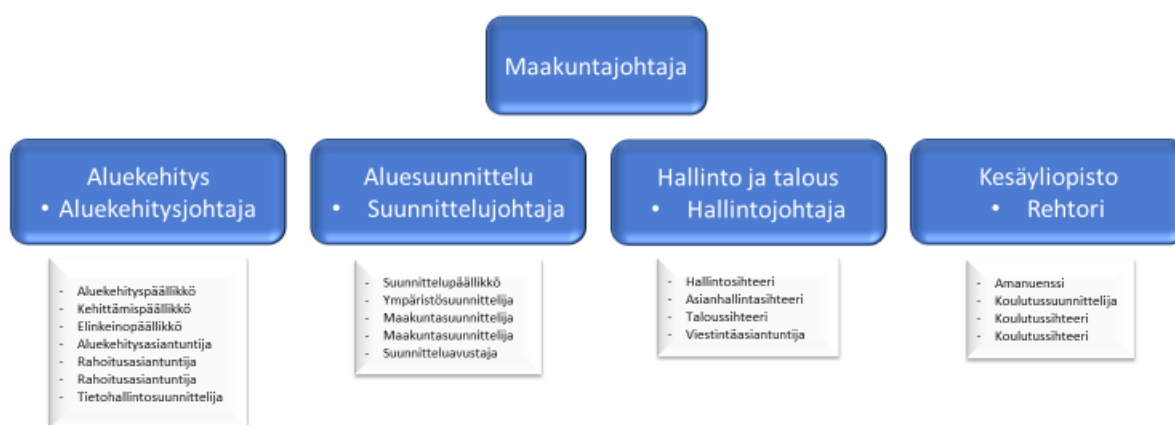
Maakuntajohtaja

Aluekehitys
• Aluekehitysjohtaja

- Aluekehityspäällikkö
- Kehittämispäällikkö
- Elinkeinopäällikkö
- Aluekehitysasiantuntija
- Rahoitusasiantuntija
- Rahoitusasiantuntija
- Tietohallintosuunnittelija

Aluesuunnittelu
• Suunnittelujohtaja

- Suunnittelupäällikkö
- Ympäristösuunnittelija
- Maakuntasuunnittelija
- Maakuntasuunnittelija
- Suunnitteluavustaja

Hallinto ja talous
• Hallintojohtaja

- Hallintosihteeri
- Asianhallintasihteeri
- Taloussihteeri
- Viestintäasiantuntija

Kesäyliopisto
• Rehtori

- Amanuenssi
- Koulutussuunnittelija
- Koulutussihteeri
- Koulutussihteeri